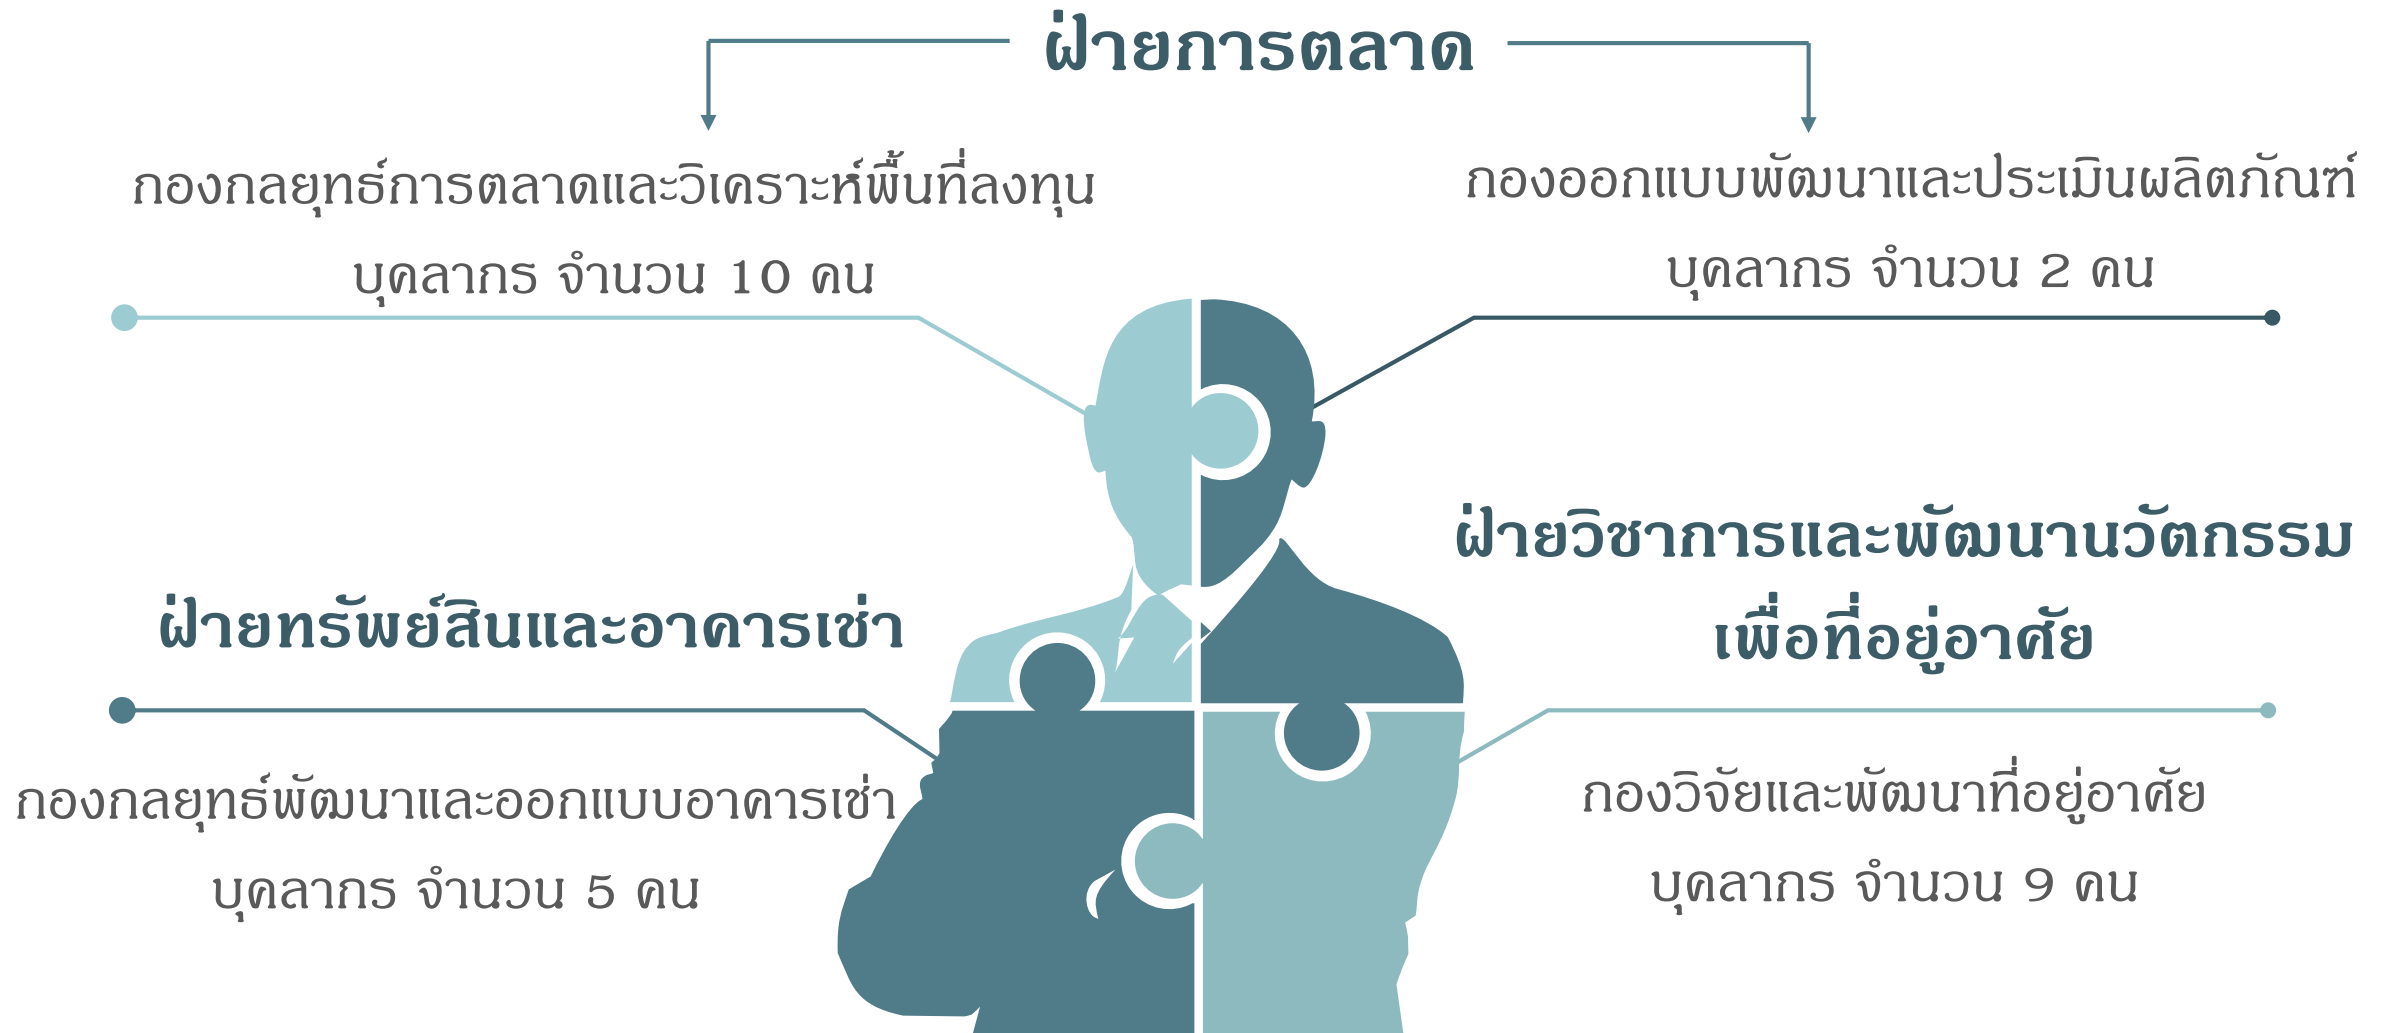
ฝ่ายการตลาด

กองกลยุทธ์การตลาดและวิเคราะห์พื้นที่ลงทุน
บุคลากร จำนวน 10 คน

กองออกแบบพัฒนาและประเมินผลิตภัณฑ์
บุคลากร จำนวน 2 คน

ฝ่ายทรัพย์สินและอาคารเช่า

กองกลยุทธ์พัฒนาและออกแบบอาคารเช่า
บุคลากร จำนวน 5 คน

ฝ่ายวิชาการและพัฒนานวัตกรรม
เพื่อที่อยู่อาศัย

กองวิจัยและพัฒนาที่อยู่อาศัย
บุคลากร จำนวน 9 คน